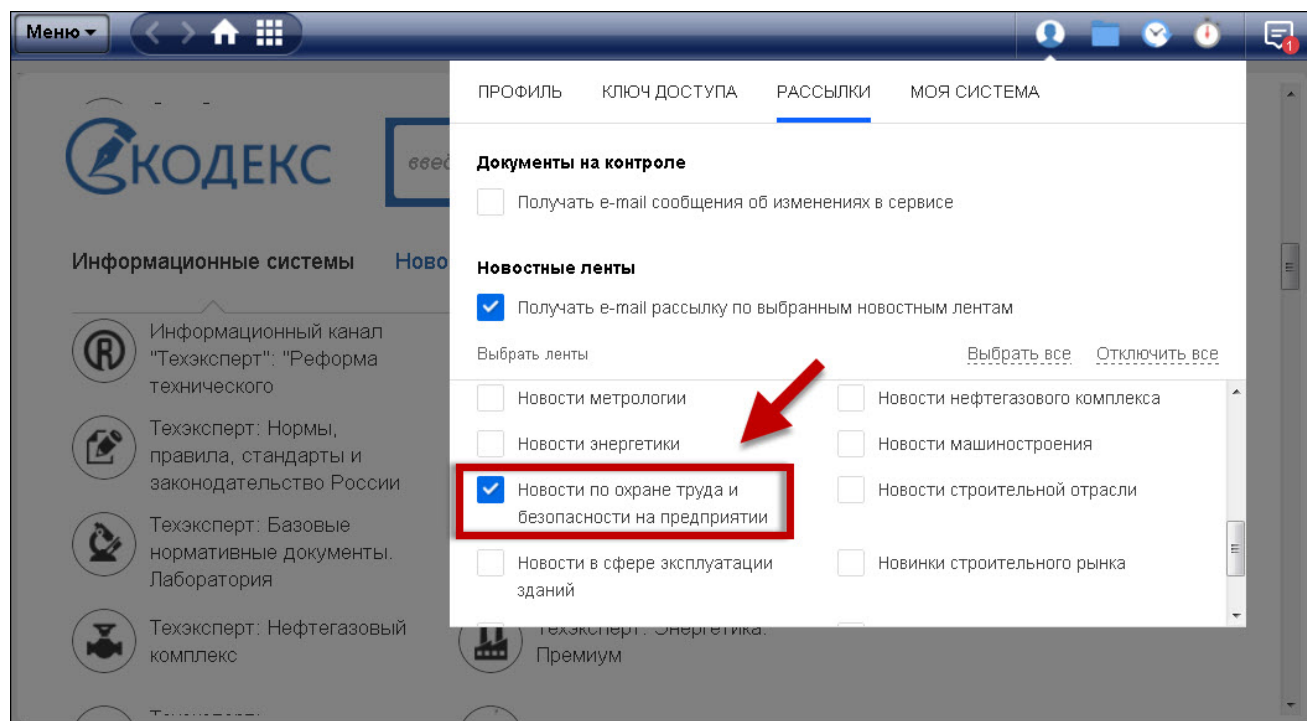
Меню

1

КОДЕКС

введ

Информационные системы

Ново

Информационный канал "Техэксперт": "Реформа технического

Техэксперт: Нормы, правила, стандарты и законодательство России

Техэксперт: Базовые нормативные документы. Лаборатория

Техэксперт: Нефтегазовый комплекс

Техэксперт: Энергетика. Премиум

ПРОФИЛЬ КЛЮЧ ДОСТУПА РАССЫЛКИ МОЯ СИСТЕМА

Документы на контроле

Получать e-mail сообщения об изменениях в сервисе

Новостные ленты

Получать e-mail рассылку по выбранным новостным лентам

Выбрать ленты Выбрать все Отключить все

Новости метрологии

Новости нефтегазового комплекса

Новости энергетики

Новости машиностроения

Новости по охране труда и безопасности на предприятии

Новости строительной отрасли

Новости в сфере эксплуатации зданий

Новинки строительного рынка